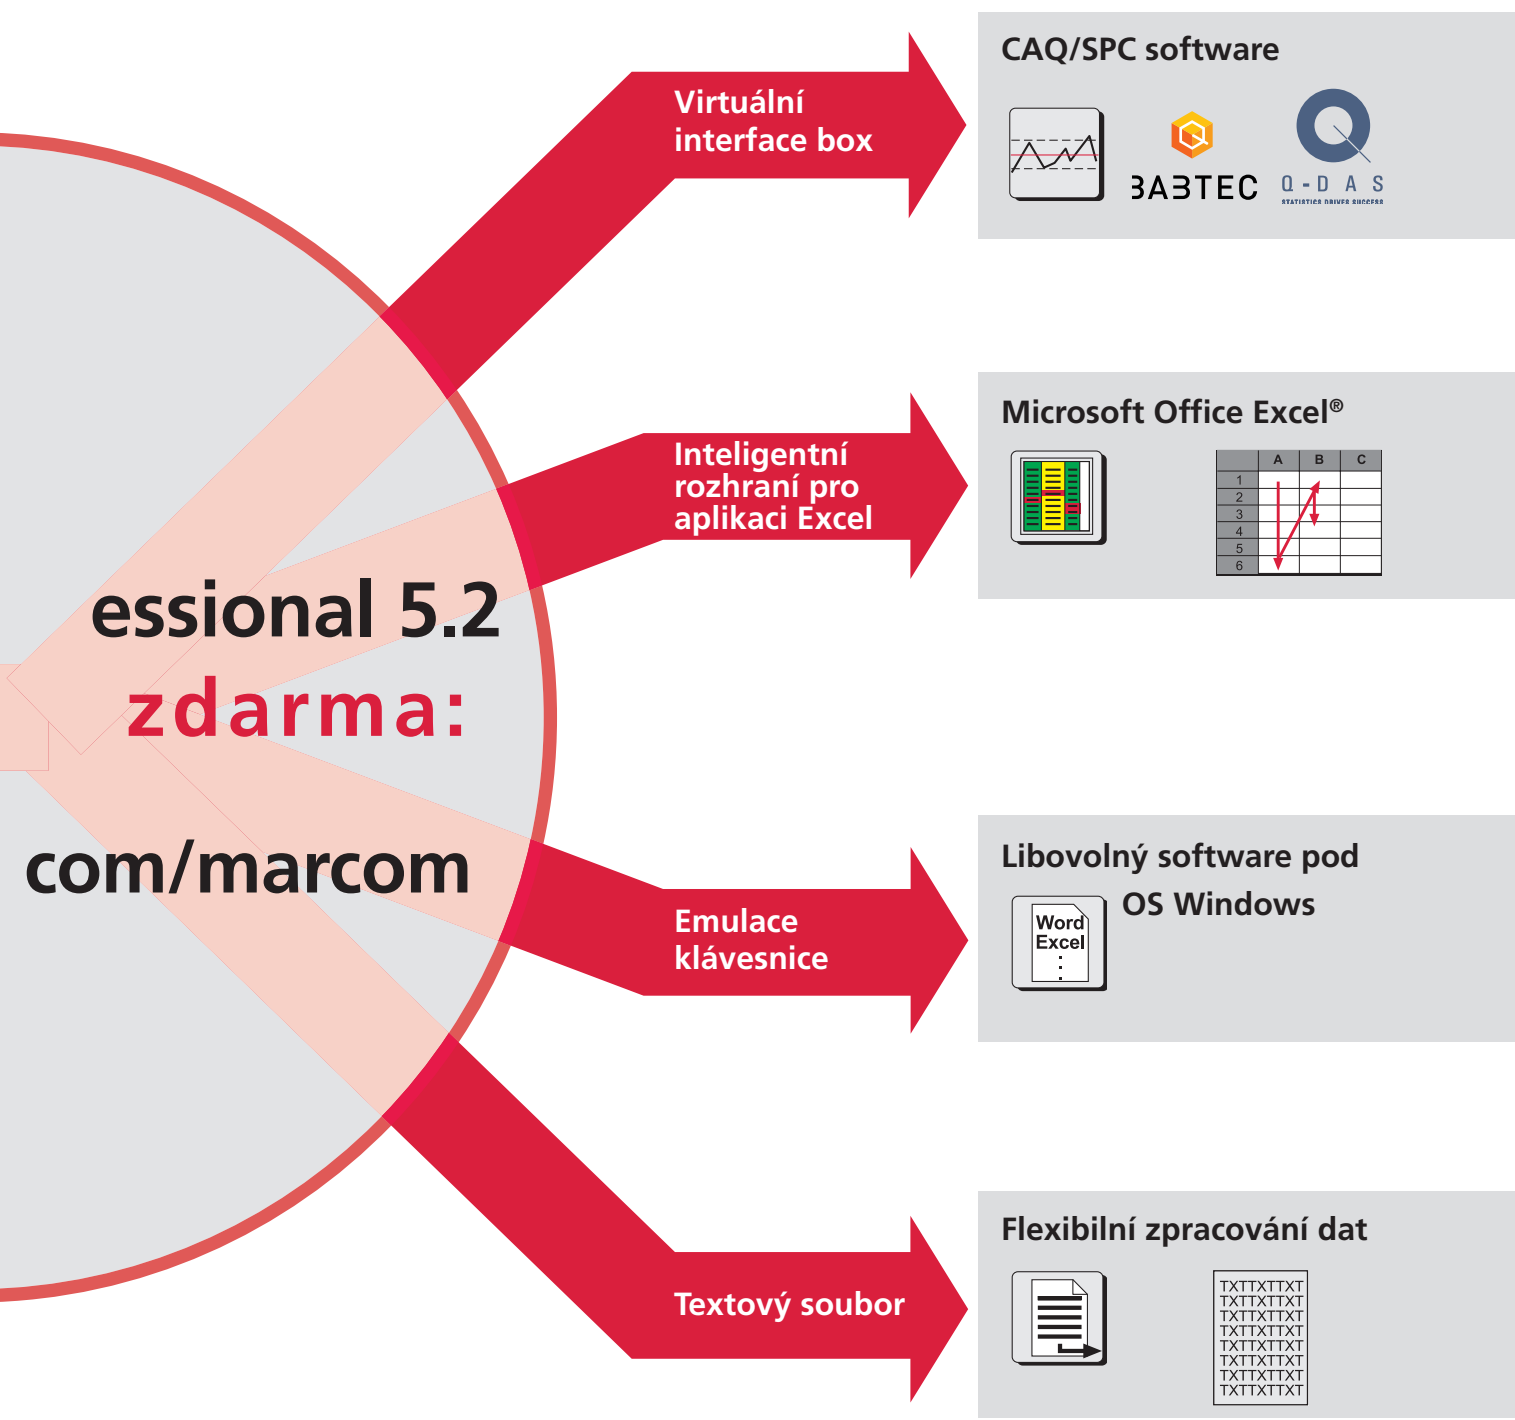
essional 5.2
zdarma:

com/marcom

Virtuální interface box

CAQ/SPC software

BABTEC

Q-DAS

STATISTICS DRIVES SUCCESS

Inteligentní rozhraní pro aplikaci Excel

Microsoft Office Excel®

| | A | B | C |
|---|---|---|---|
| 1 | | | |
| 2 | | | |
| 3 | | | |
| 4 | | | |
| 5 | | | |
| 6 | | | |

Emulace klávesnice

Libovolný software pod OS Windows

Word
Excel
⋮

Textový soubor

Flexibilní zpracování dat

TXTTXTTXT
TXTTXTTXT
TXTTXTTXT
TXTTXTTXT
TXTTXTTXT
TXTTXTTXT
TXTTXTTXT
TXTTXTTXT